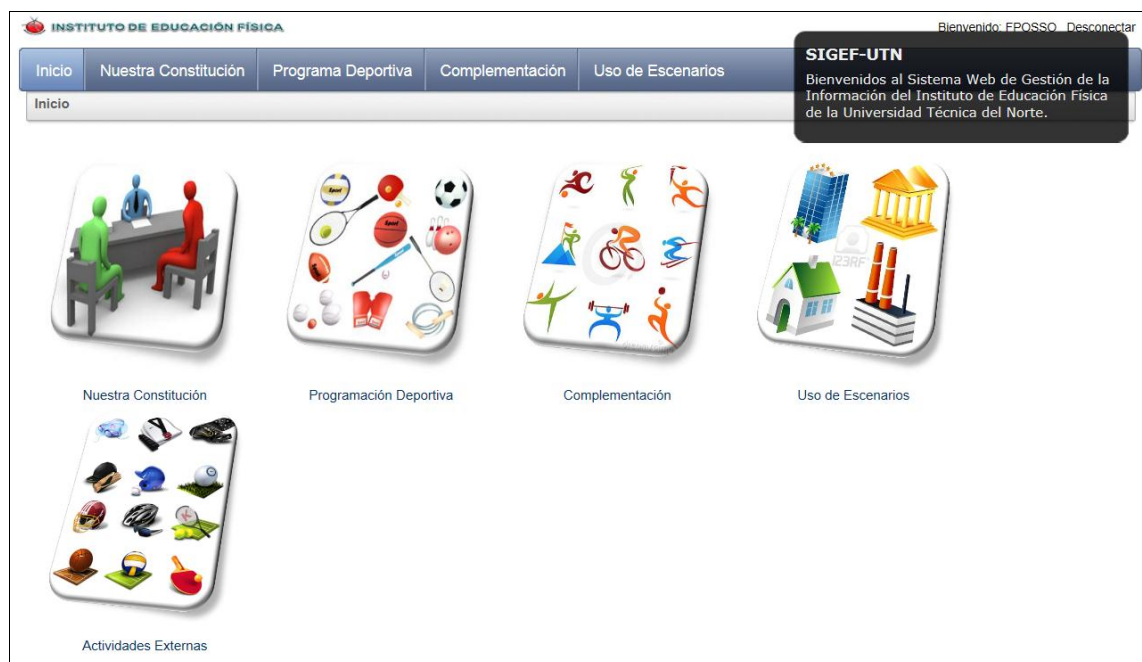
INSTITUTO DE EDUCACIÓN FÍSICA

Bienvenido: FPOSSO Desconectar

Inicio | Nuestra Constitución | Programa Deportiva | Complementación | Uso de Escenarios

SIGEF-UTN

Bienvenidos al Sistema Web de Gestión de la Información del Instituto de Educación Física de la Universidad Técnica del Norte.

Inicio

Nuestra Constitución

Programación Deportiva

Complementación

Uso de Escenarios

Actividades Externas